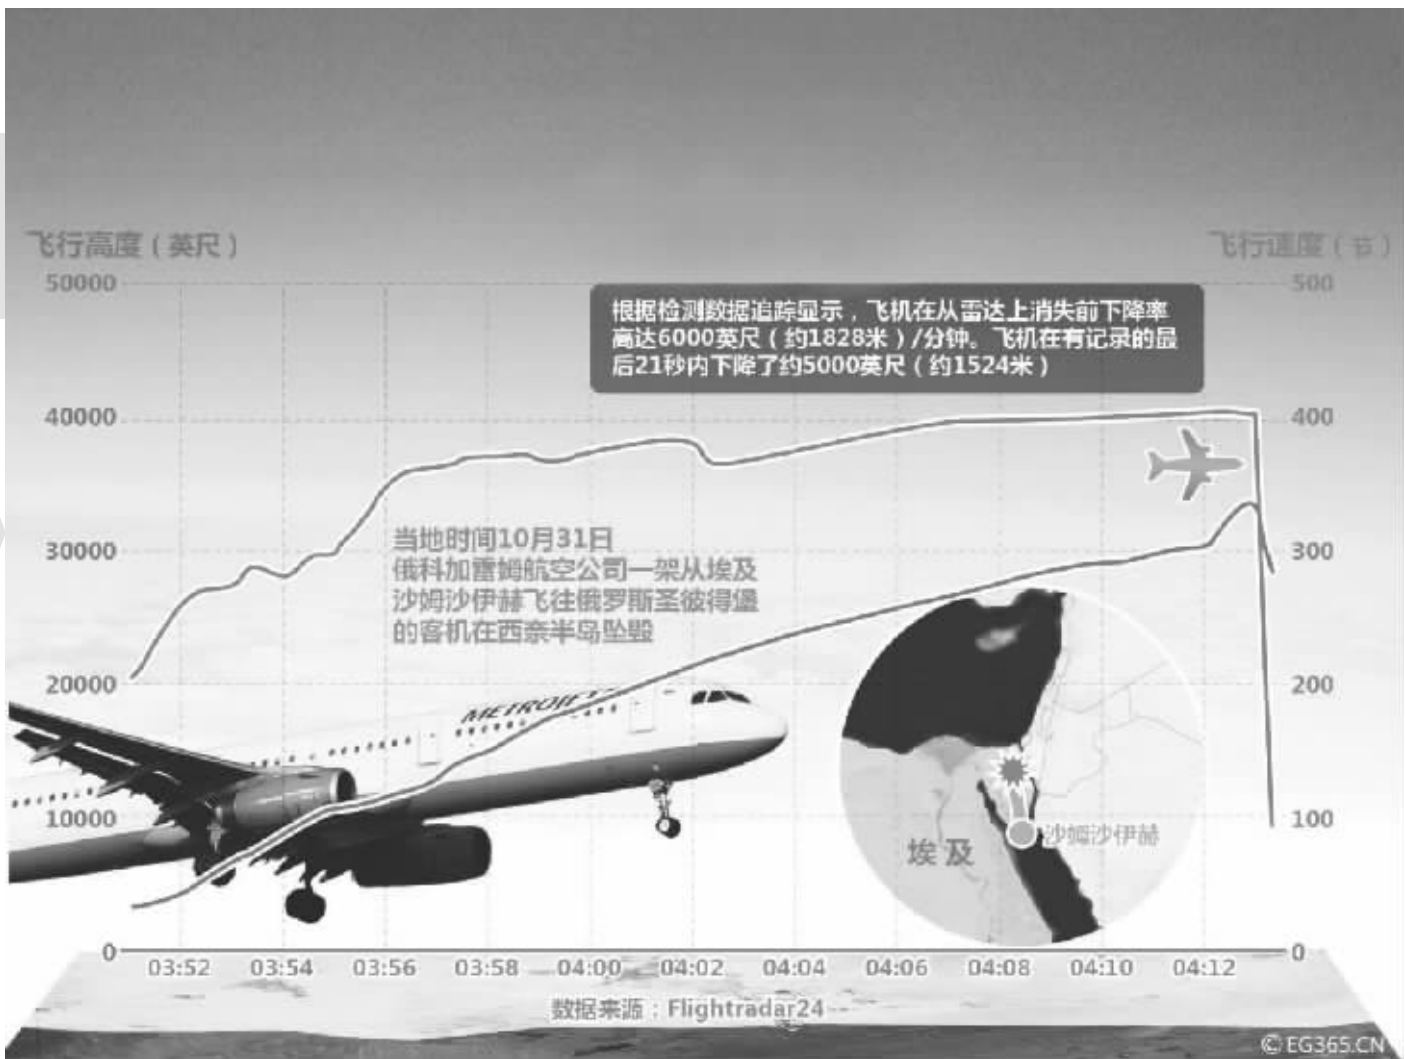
飞行高度（英尺）

飞行速度（节）

50000

40000

30000

20000

10000

0

500

400

300

200

100

0

根据检测数据追踪显示，飞机在从雷达上消失前下降率高达6000英尺（约1828米）/分钟。飞机在有记录的最后21秒内下降了约5000英尺（约1524米）

当地时间10月31日俄科加雷姆航空公司一架从埃及沙姆沙伊赫飞往俄罗斯圣彼得堡的客机在西奈半岛坠毁

METROJET

埃及

沙姆沙伊赫

03:52 03:54 03:56 03:58 04:00 04:02 04:04 04:06 04:08 04:10 04:12

数据来源：Flightradar24

©EG365.CN